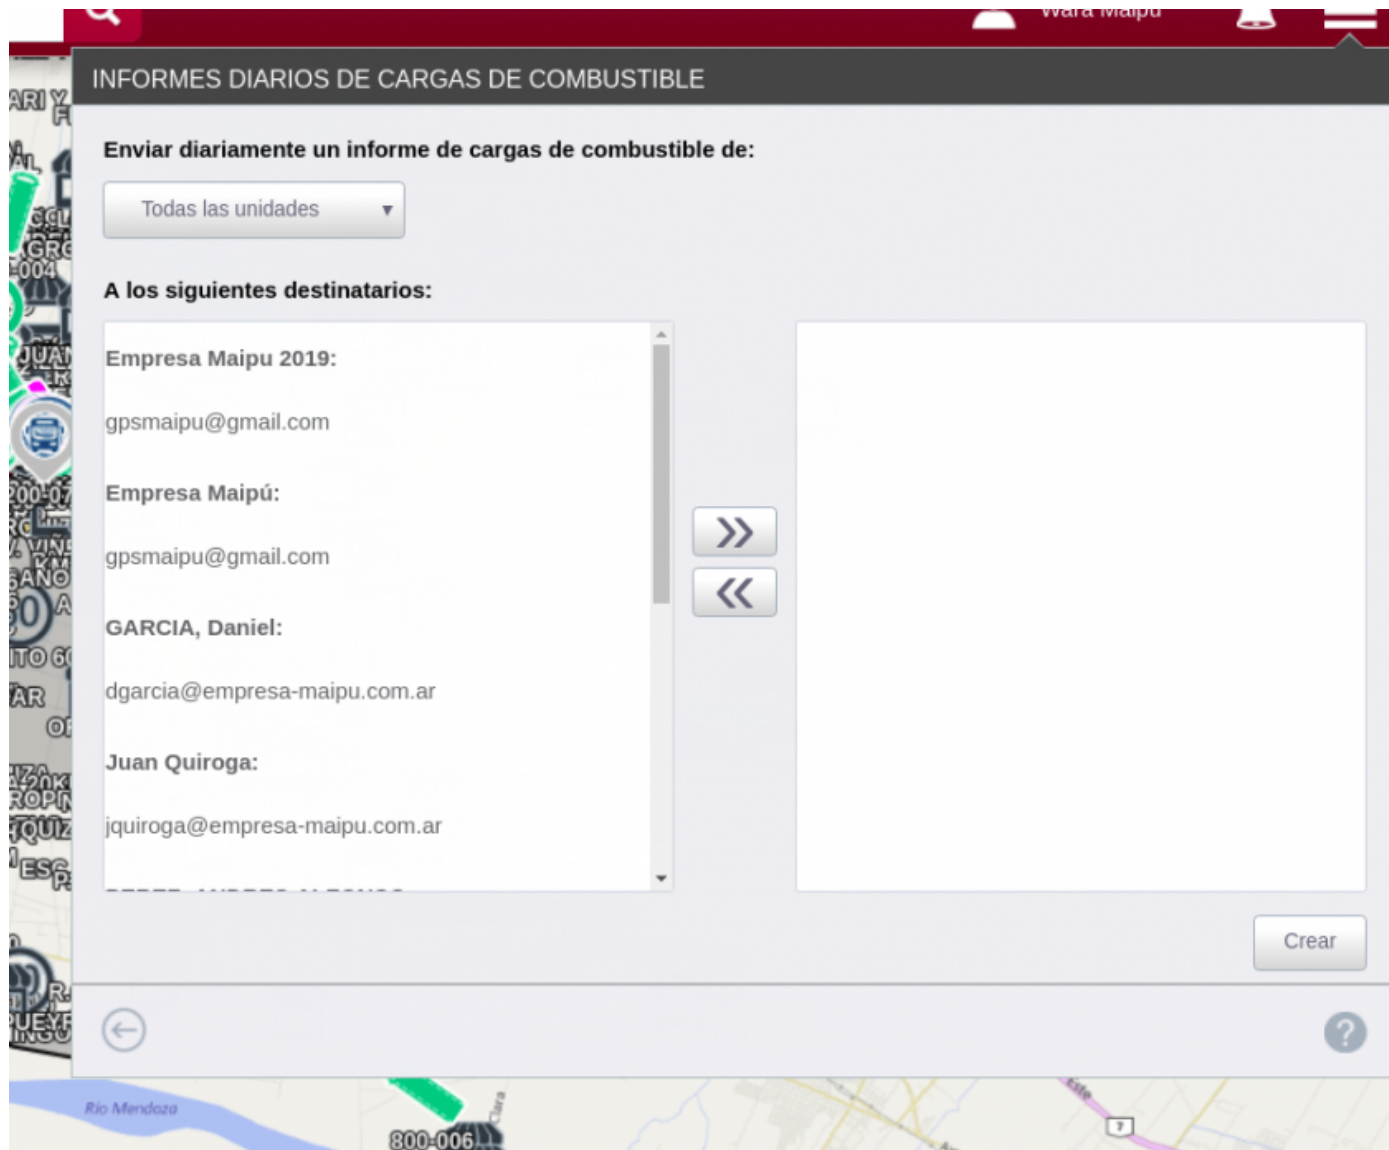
Wara Maipu

INFORMES DIARIOS DE CARGAS DE COMBUSTIBLE

Enviar diariamente un informe de cargas de combustible de:

Todas las unidades

A los siguientes destinatarios:

Empresa Maipu 2019:

gpsmaipu@gmail.com

Empresa Maipú:

gpsmaipu@gmail.com

GARCIA, Daniel:

dgarcia@empresa-maipu.com.ar

Juan Quiroga:

jquiroga@empresa-maipu.com.ar

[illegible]

Crear

Río Mendoza

800-006